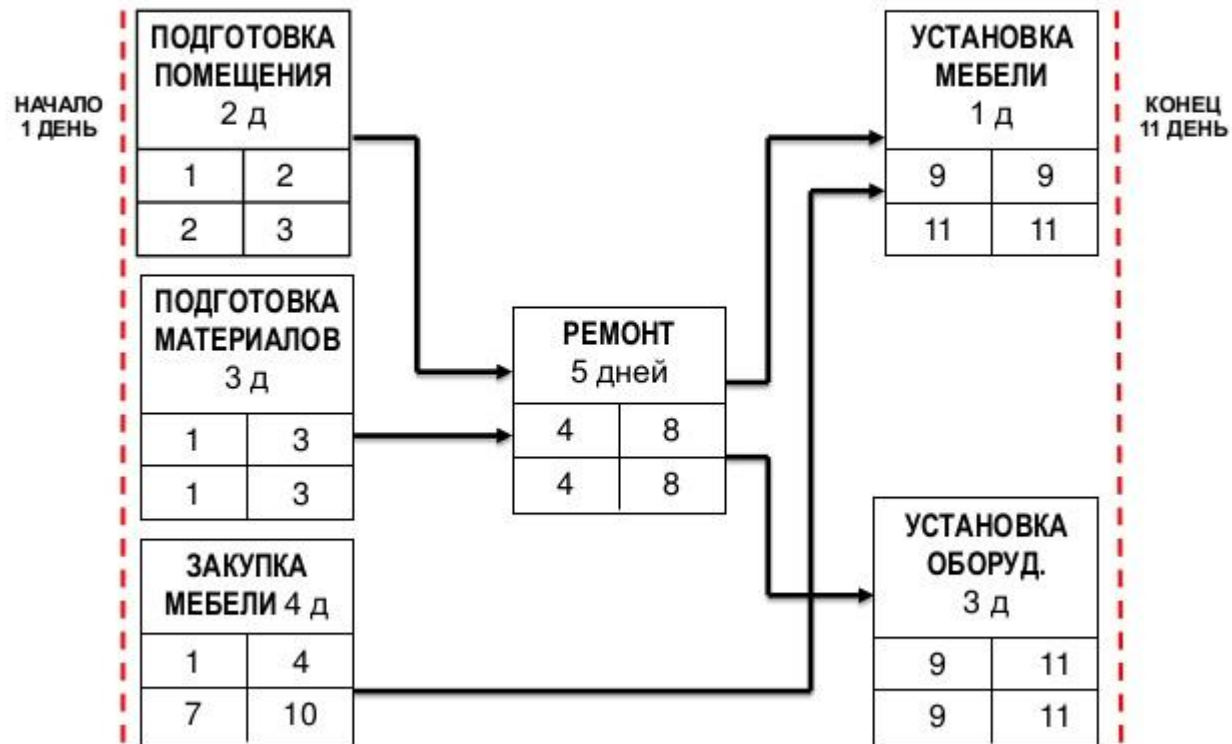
НАЧАЛО
1 ДЕНЬ

ПОДГОТОВКА ПОМЕЩЕНИЯ
2 д

| 1 | 2 |
|---|---|
| 2 | 3 |

ПОДГОТОВКА МАТЕРИАЛОВ
3 д

| 1 | 3 |
|---|---|
| 1 | 3 |

ЗАКУПКА МЕБЕЛИ 4 д

| 1 | 4 |
|---|---|
| 7 | 10 |

РЕМОНТ
5 дней

| 4 | 8 |
|---|---|
| 4 | 8 |

УСТАНОВКА МЕБЕЛИ
1 д

| 9 | 9 |
|---|---|
| 11 | 11 |

УСТАНОВКА ОБОРУД.
3 д

| 9 | 11 |
|---|---|
| 9 | 11 |

КОНЕЦ
11 ДЕНЬ